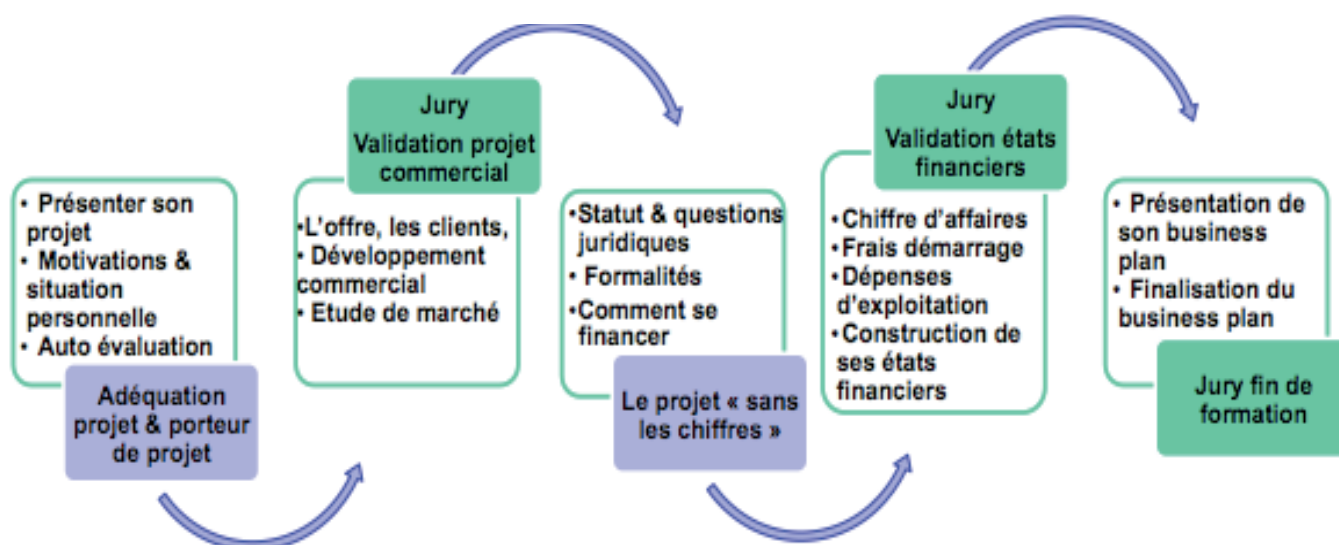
• Présenter son projet
• Motivations & situation personnelle
• Auto évaluation

Adéquation projet & porteur de projet

Jury
Validation projet commercial

•L'offre, les clients,
• Développement commercial
• Etude de marché

•Statut & questions juridiques
• Formalités
•Comment se financer

Le projet « sans les chiffres »

Jury
Validation états financiers

•Chiffre d'affaires
•Frais démarrage
•Dépenses d'exploitation
•Construction de ses états financiers

• Présentation de son business plan
• Finalisation du business plan

Jury fin de formation